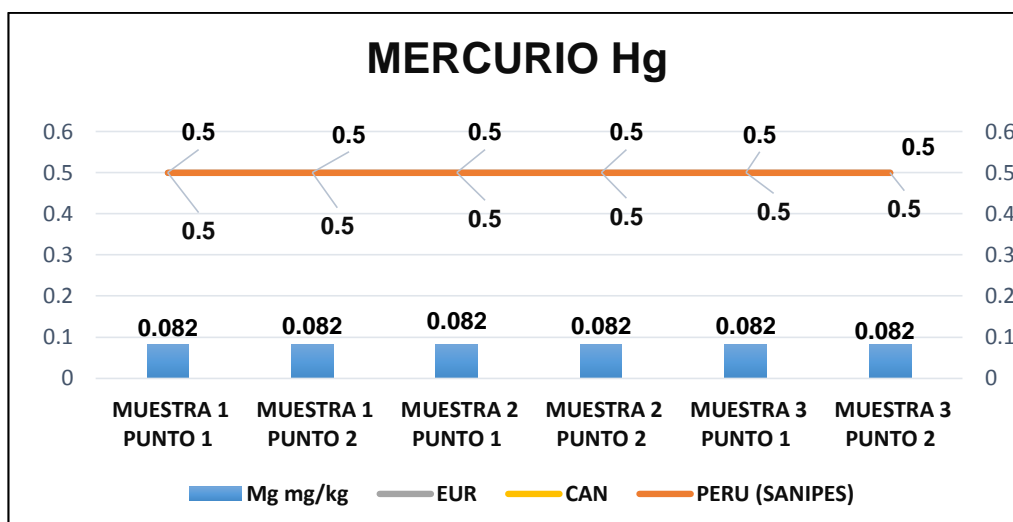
MERCURIO Hg

0.6
0.5
0.4
0.3
0.2
0.1
0

0.6
0.5
0.4
0.3
0.2
0.1
0

0.5 0.5 0.5 0.5 0.5 0.5
0.5 0.5 0.5 0.5 0.5 0.5

0.082 0.082 0.082 0.082 0.082 0.082

MUESTRA 1 PUNTO 1
MUESTRA 1 PUNTO 2
MUESTRA 2 PUNTO 1
MUESTRA 2 PUNTO 2
MUESTRA 3 PUNTO 1
MUESTRA 3 PUNTO 2

Mg mg/kg
EUR
CAN
PERU (SANIPES)